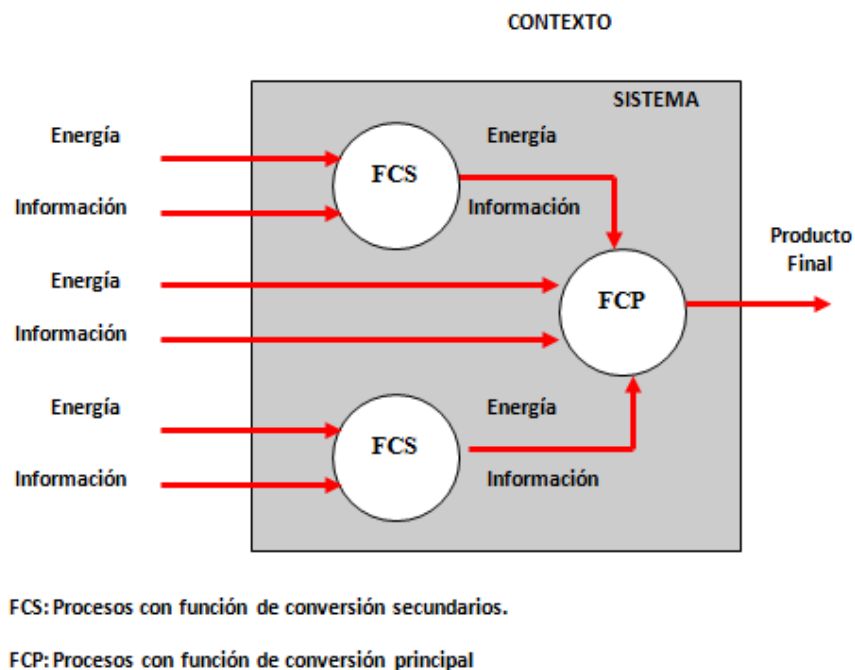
CONTEXTO

SISTEMA

Energía

Información

FCS

Energía

Información

Energía

Información

FCP

Producto Final

Energía

Información

FCS

Energía

Información

FCS: Procesos con función de conversión secundarios.

FCP: Procesos con función de conversión principal